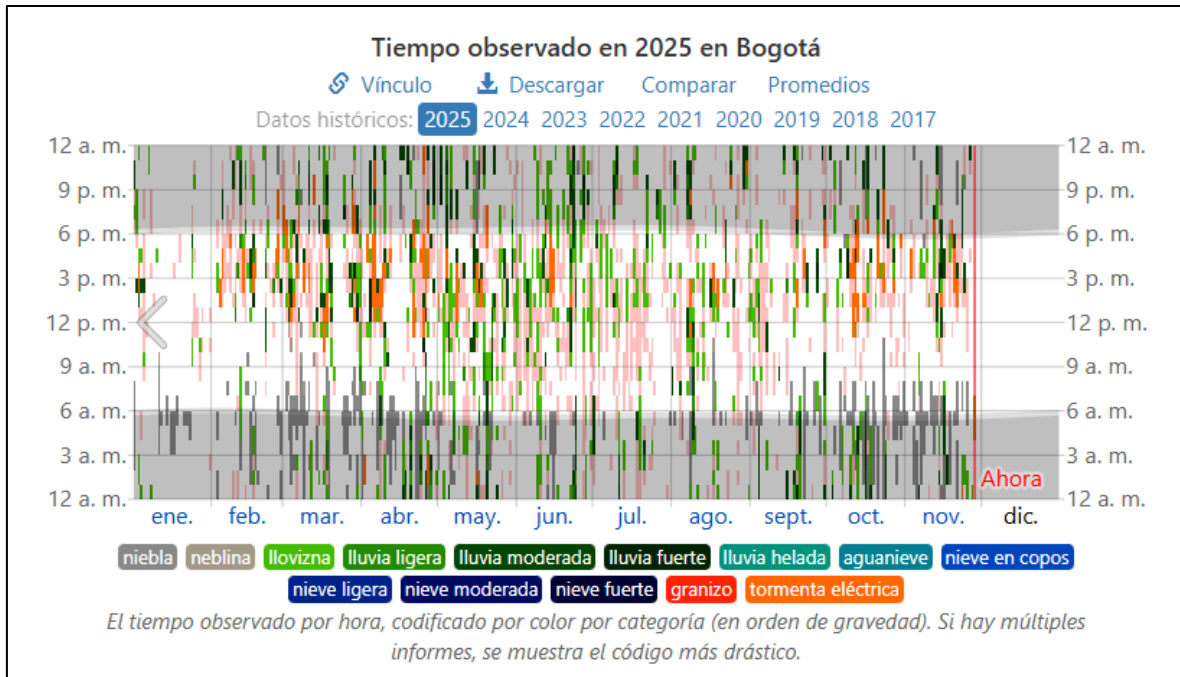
Tiempo observado en 2025 en Bogotá

Vínculo   Descargar   Comparar   Promedios

Datos históricos: 2025 2024 2023 2022 2021 2020 2019 2018 2017

12 a. m.
9 p. m.
6 p. m.
3 p. m.
12 p. m.
9 a. m.
6 a. m.
3 a. m.
12 a. m.

Ahora

ene. feb. mar. abr. may. jun. jul. ago. sept. oct. nov. dic.

niebla neblina llovizna lluvia ligera lluvia moderada lluvia fuerte lluvia helada aguanieve nieve en copos nieve ligera nieve moderada nieve fuerte granizo tormenta eléctrica

El tiempo observado por hora, codificado por color por categoría (en orden de gravedad). Si hay múltiples informes, se muestra el código más drástico.